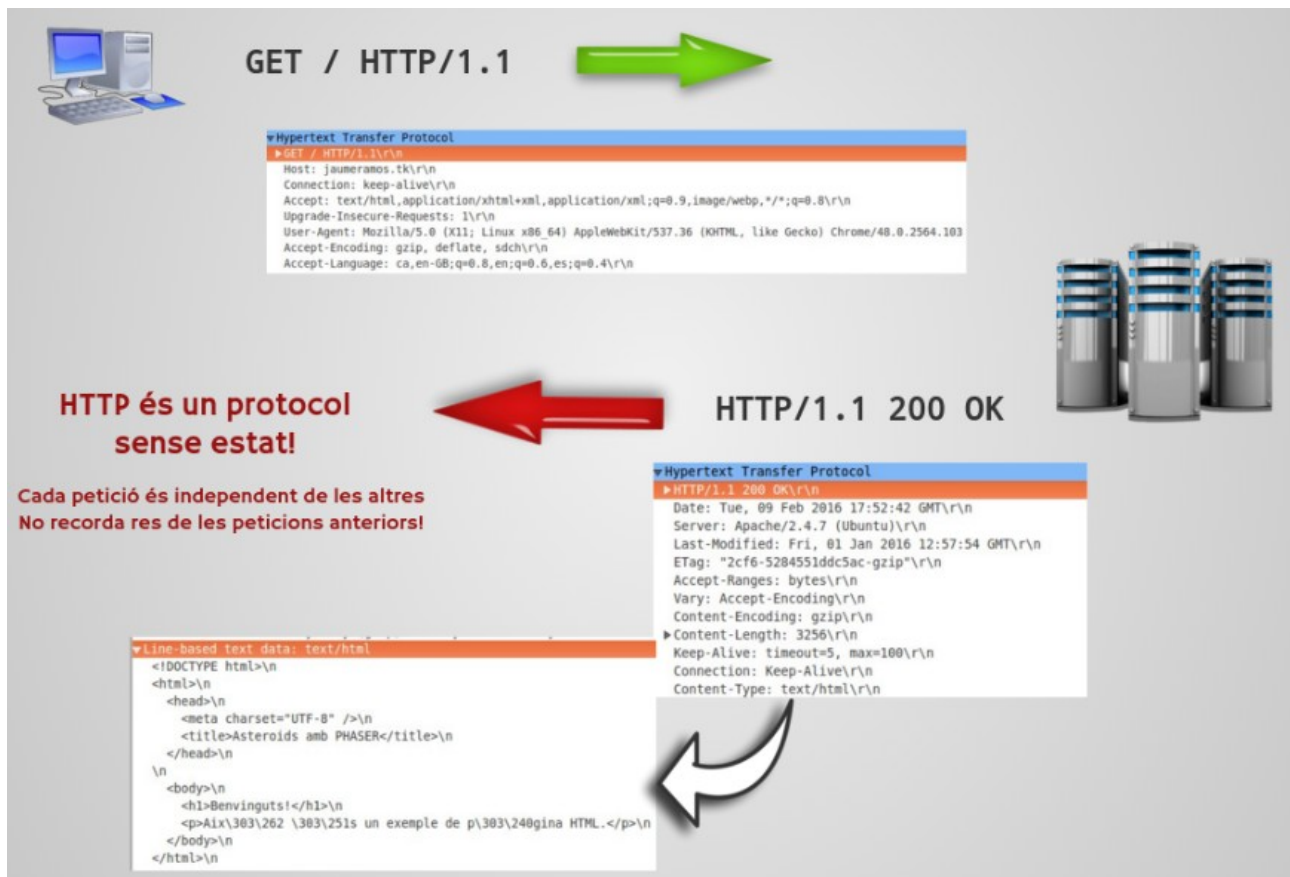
GET / HTTP/1.1

▾Hypertext Transfer Protocol
▸GET / HTTP/1.1\r\n
Host: jaumeramos.tk\r\n
Connection: keep-alive\r\n
Accept: text/html,application/xhtml+xml,application/xml;q=0.9,image/webp,*/*;q=0.8\r\n
Upgrade-Insecure-Requests: 1\r\n
User-Agent: Mozilla/5.0 (X11; Linux x86_64) AppleWebKit/537.36 (KHTML, like Gecko) Chrome/48.0.2564.103
Accept-Encoding: gzip, deflate, sdch\r\n
Accept-Language: ca,en-GB;q=0.8,en;q=0.6,es;q=0.4\r\n

HTTP és un protocol sense estat!

Cada petició és independent de les altres
No recorda res de les peticions anteriors!

HTTP/1.1 200 OK

▾Hypertext Transfer Protocol
▸HTTP/1.1 200 OK\r\n
Date: Tue, 09 Feb 2016 17:52:42 GMT\r\n
Server: Apache/2.4.7 (Ubuntu)\r\n
Last-Modified: Fri, 01 Jan 2016 12:57:54 GMT\r\n
ETag: "2cf6-5284551ddc5ac-gzip"\r\n
Accept-Ranges: bytes\r\n
Vary: Accept-Encoding\r\n
Content-Encoding: gzip\r\n
▸Content-Length: 3256\r\n
Keep-Alive: timeout=5, max=100\r\n
Connection: Keep-Alive\r\n
Content-Type: text/html\r\n

▾Line-based text data: text/html
<!DOCTYPE html>\n
<html>\n
<head>\n
<meta charset="UTF-8" />\n
<title>Asteroids amb PHASER</title>\n
</head>\n
\n
<body>\n
<h1>Benvinguts!</h1>\n
<p>Aix\303\262 \303\251s un exemple de p\303\240gina HTML.</p>\n
</body>\n
</html>\n